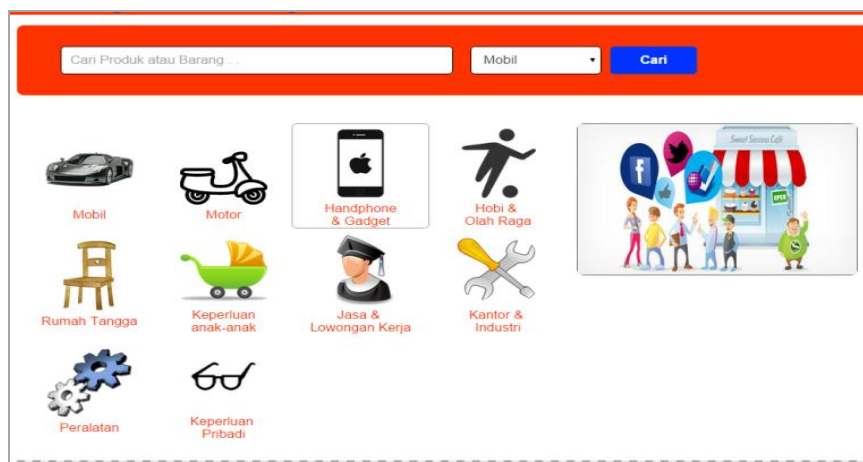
Cari Produk atau Barang . . .

Mobil

Cari

Mobil

Motor

Handphone & Gadget

Hobi & Olah Raga

Sweet Success Café

OPEN

Rumah Tangga

Keperluan anak-anak

Jasa & Lowongan Kerja

Kantor & Industri

Peralatan

Keperluan Pribadi